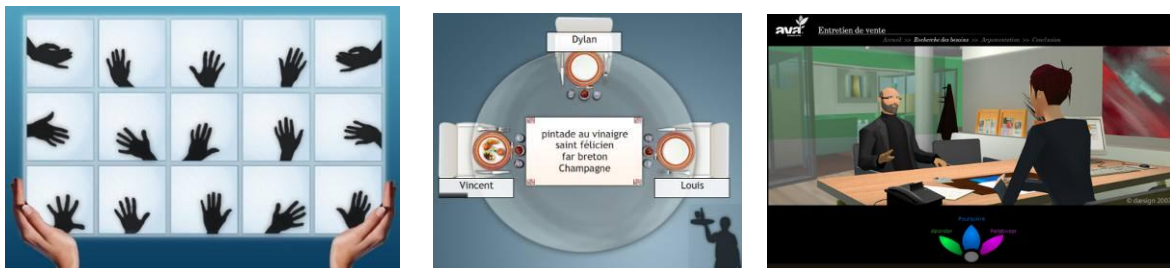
Dylan

pintade au vinaigre
saint félicien
far breton
Champagne

Vincent

Louis

ava

Entretien de vente

Accueil >> Recherche des besoins >> Argumentation >> Conclusion

Pourquoi

Valider

Reformuler

© design 200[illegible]